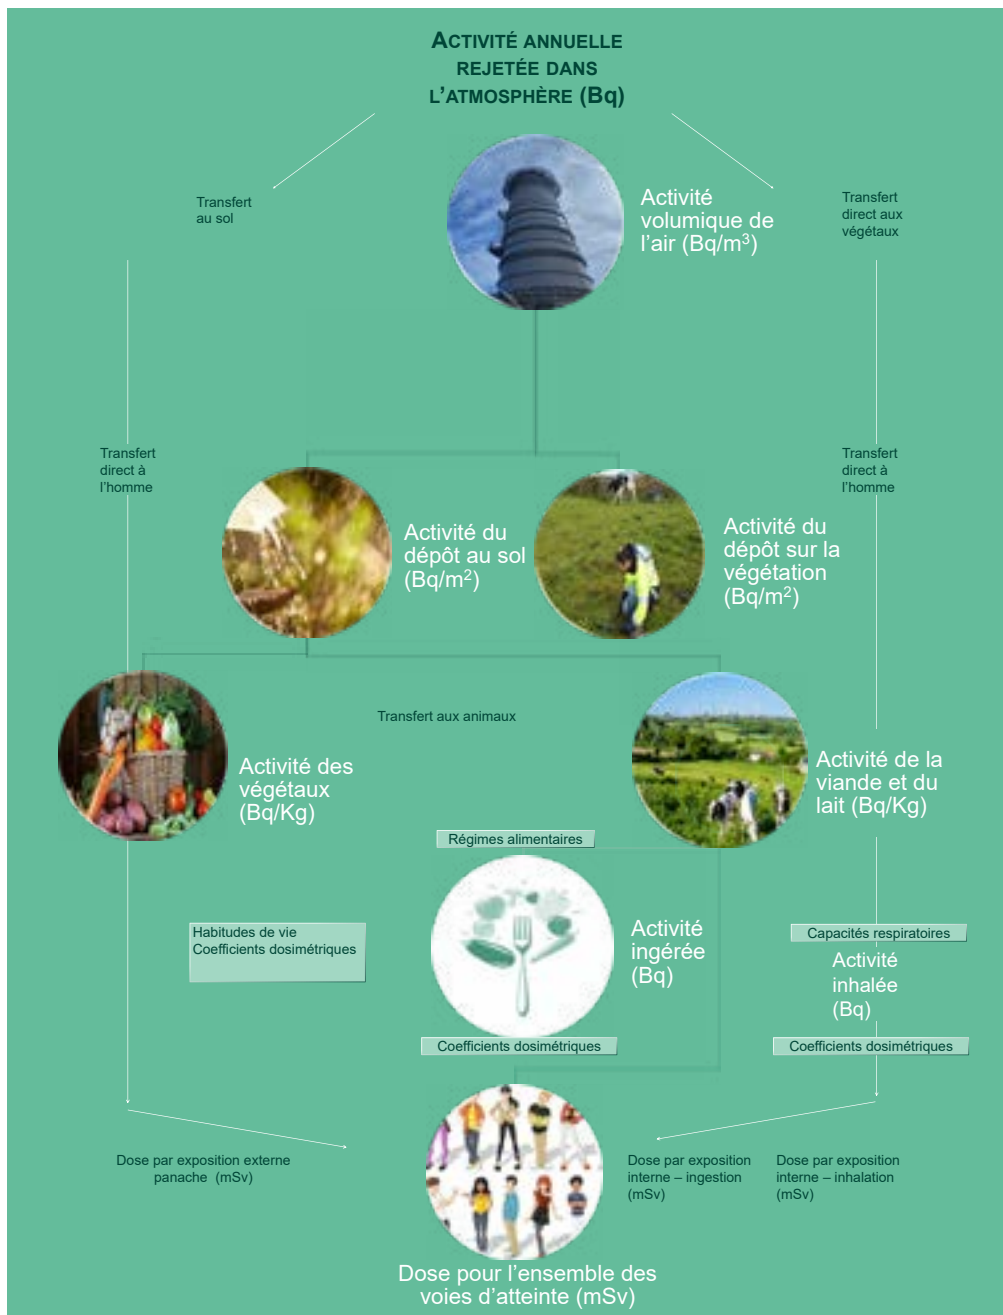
ACTIVITÉ ANNUELLE REJETÉE DANS L'ATMOSPHÈRE (Bq)

Transfert au sol

Activité volumique de l'air (Bq/m$^3$)

Transfert direct aux végétaux

Transfert direct à l'homme

Transfert direct à l'homme

Activité du dépôt au sol (Bq/m$^2$)

Activité du dépôt sur la végétation (Bq/m$^2$)

Transfert aux animaux

Activité des végétaux (Bq/Kg)

Activité de la viande et du lait (Bq/Kg)

Régimes alimentaires

Habitudes de vie
Coefficients dosimétriques

Activité ingérée (Bq)

Capacités respiratoires

Activité inhalée (Bq)

Coefficients dosimétriques

Coefficients dosimétriques

Dose par exposition externe panache (mSv)

Dose par exposition interne – ingestion (mSv)

Dose par exposition interne – inhalation (mSv)

Dose pour l'ensemble des voies d'atteinte (mSv)